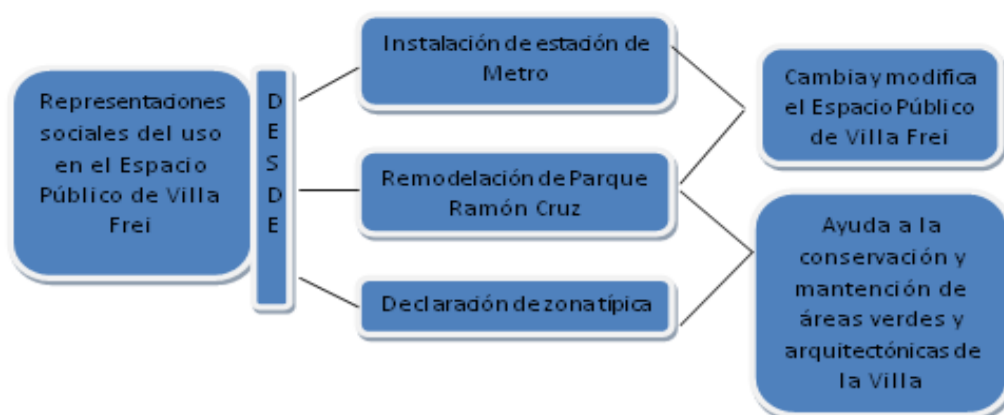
Representaciones sociales del uso en el Espacio Público de Villa Frei

D
E
S
D
E

Instalación de estación de Metro

Remodelación de Parque Ramón Cruz

Declaración de zona típica

Cambia y modifica el Espacio Público de Villa Frei

Ayuda a la conservación y mantención de áreas verdes y arquitectónicas de la Villa